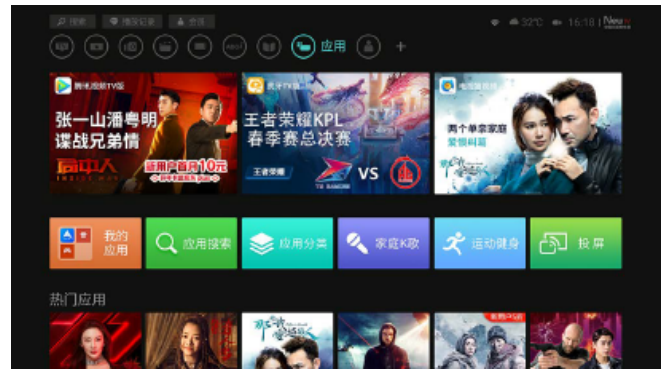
搜索 播放记录 会员

32°C 16:18 Neu

应用 +

腾讯视频TV版

张一山潘粤明 谍战兄弟情

局中人

运用户首月10元

王者荣耀KPL 春季赛总决赛

王者荣耀

TS

VS

两个单亲家庭 爱情料理

我的应用

应用搜索

应用分类

家庭K歌

运动健身

投屏

热门应用